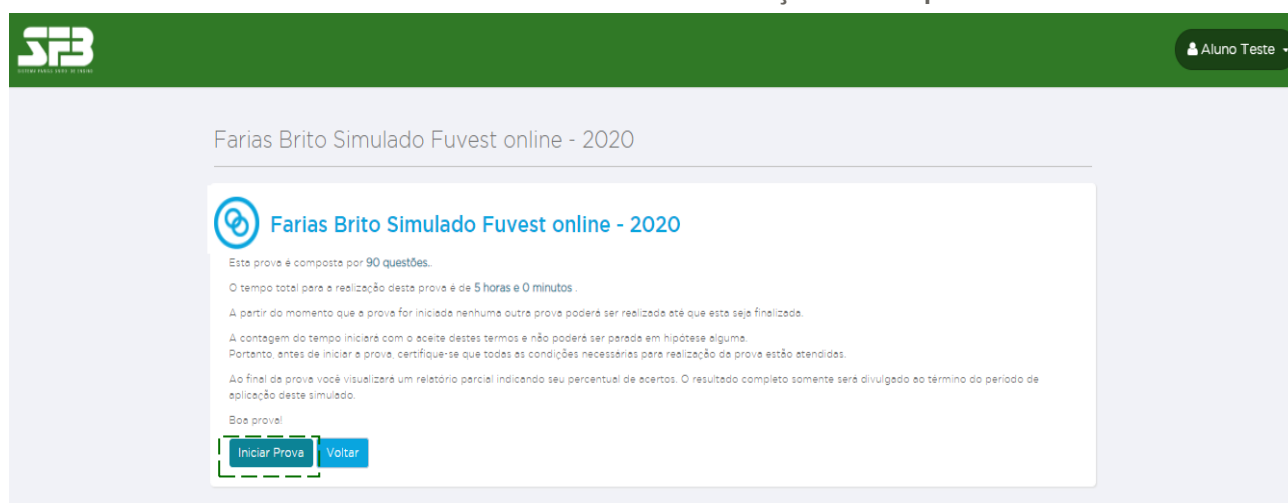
SFB

Aluno Teste

Farias Brito Simulado Fuvest online - 2020

Farias Brito Simulado Fuvest online - 2020

Esta prova é composta por 90 questões..

O tempo total para a realização desta prova é de 5 horas e 0 minutos .

A partir do momento que a prova for iniciada nenhuma outra prova poderá ser realizada até que esta seja finalizada.

A contagem do tempo iniciará com o aceite destes termos e não poderá ser parada em hipótese alguma.
Portanto, antes de iniciar a prova, certifique-se que todas as condições necessárias para realização da prova estão atendidas.

Ao final da prova você visualizará um relatório parcial indicando seu percentual de acertos. O resultado completo somente será divulgado ao término do período de aplicação deste simulado.

Boa prova!

Iniciar Prova Voltar